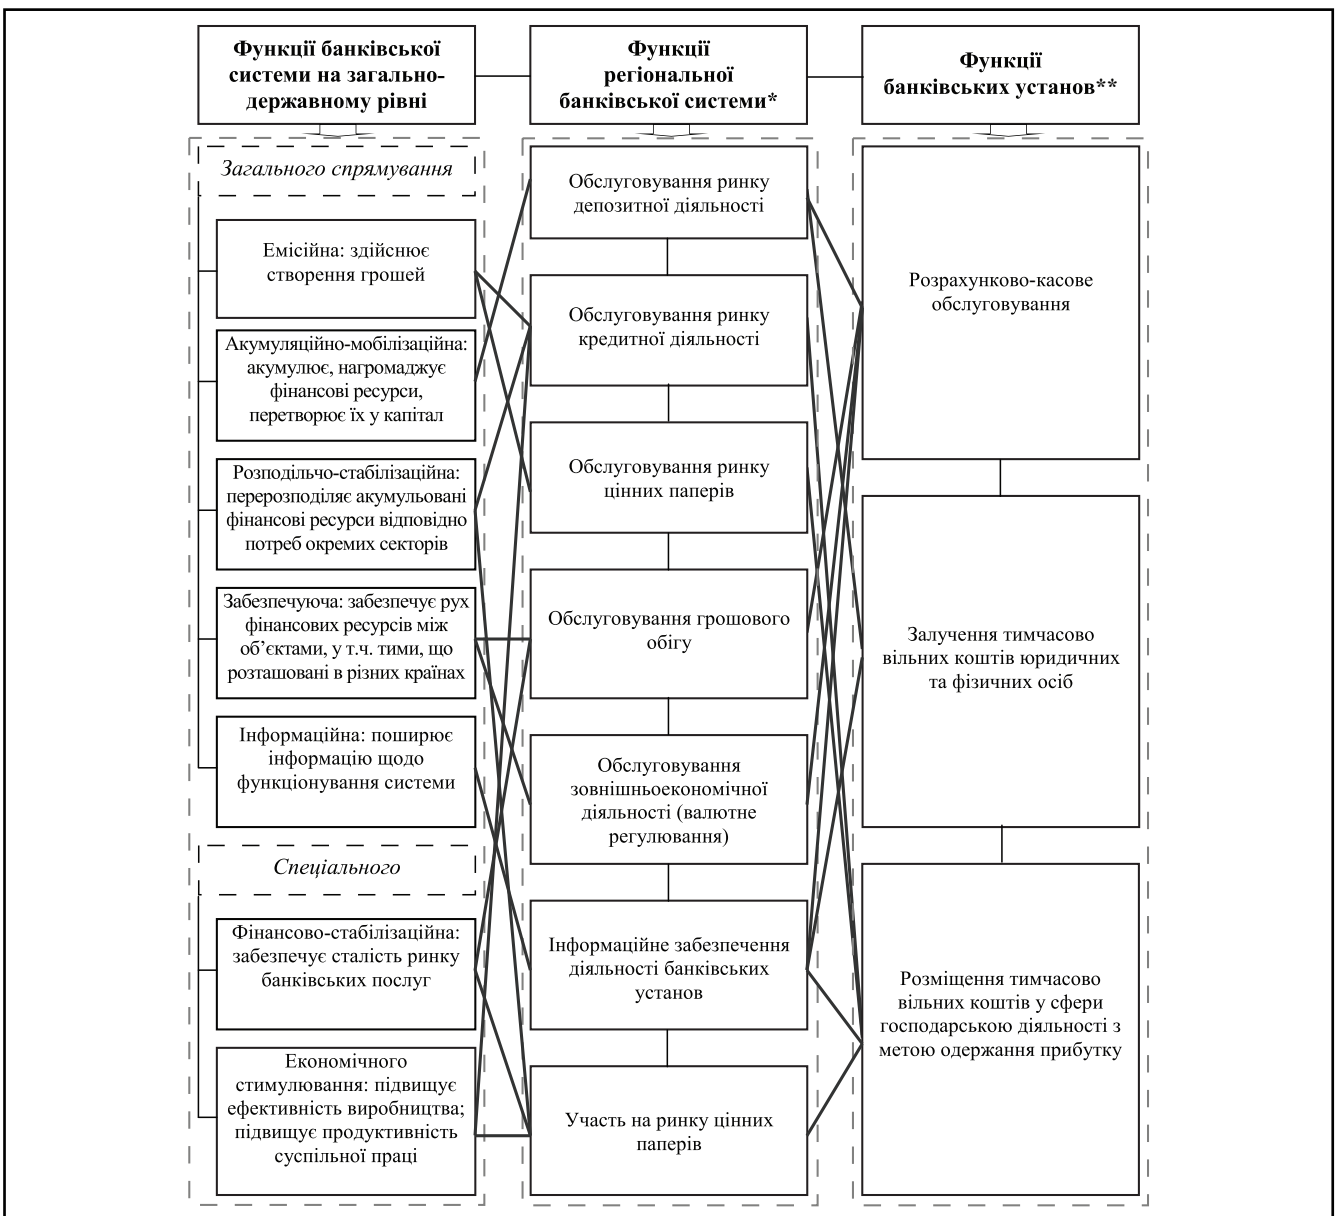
Функції банківської системи на загальнодержавному рівні

Функції регіональної банківської системи*

Функції банківських установ**

Загального спрямування

Емісійна: здійснює створення грошей

Акумуляційно-мобілізаційна: акумулює, нагромаджує фінансові ресурси, перетворює їх у капітал

Розподільчо-стабілізаційна: перерозподіляє акумульовані фінансові ресурси відповідно потреб окремих секторів

Забезпечуюча: забезпечує рух фінансових ресурсів між об'єктами, у т.ч. тими, що розташовані в різних країнах

Інформаційна: поширює інформацію щодо функціонування системи

Спеціального

Фінансово-стабілізаційна: забезпечує сталість ринку банківських послуг

Економічного стимулювання: підвищує ефективність виробництва; підвищує продуктивність суспільної праці

Обслуговування ринку депозитної діяльності

Обслуговування ринку кредитної діяльності

Обслуговування ринку цінних паперів

Обслуговування грошового обігу

Обслуговування зовнішньоекономічної діяльності (валютне регулювання)

Інформаційне забезпечення діяльності банківських установ

Участь на ринку цінних паперів

Розрахунково-касове обслуговування

Залучення тимчасово вільних коштів юридичних та фізичних осіб

Розміщення тимчасово вільних коштів у сфери господарською діяльності з метою одержання прибутку